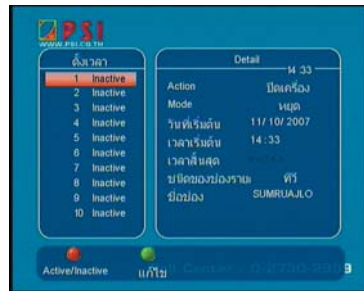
PSI
WWW.PSI.CO.TH

ตั้งเวลา
1 Inactive
2 Inactive
3 Inactive
4 Inactive
5 Inactive
6 Inactive
7 Inactive
8 Inactive
9 Inactive
10 Inactive

Detail
14:33

| | |
|---|---|
| Action | ปิดเครื่อง |
| Mode | หยุด |
| วันที่เริ่มต้น | 11/10/2007 |
| เวลาเริ่มต้น | 14:33 |
| เวลาสิ้นสุด | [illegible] |
| ชนิดของช่องรายการ | ทีวี |
| ชื่อช่อง | SUMRUAJLO |

Active/Inactive
แก้ไข
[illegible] Center 0-2700-2009